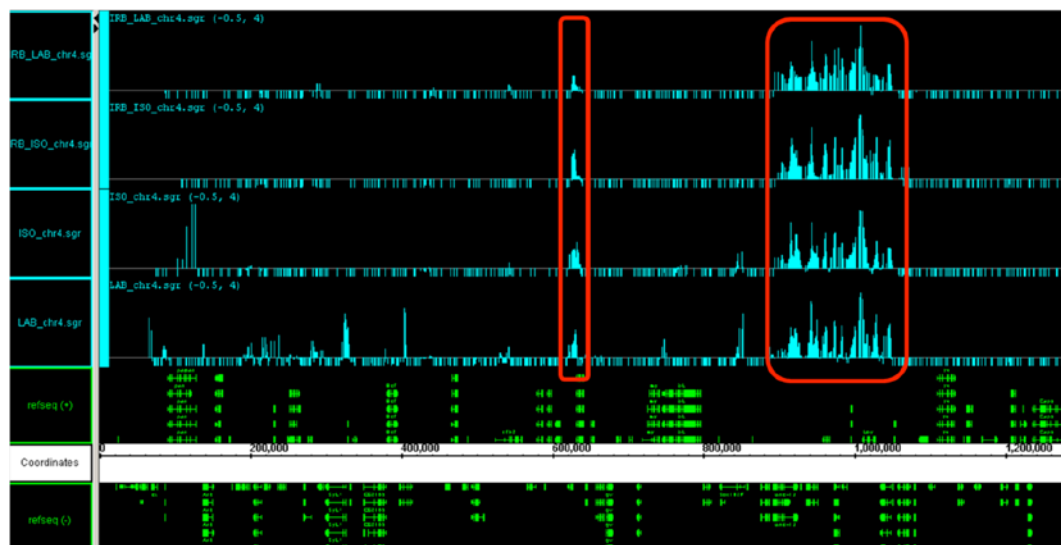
RB_LAB_chr4.sgr
IRB_LAB_chr4.sgr (-0.5, 4)
RB_ISO_chr4.sgr
IRB_ISO_chr4.sgr (-0.5, 4)
ISO_chr4.sgr
ISO_chr4.sgr (-0.5, 4)
LAB_chr4.sgr
LAB_chr4.sgr (-0.5, 4)
refseq (+)
Coordinates
0
200,000
400,000
600,000
800,000
1,000,000
1,200,000
refseq (-)